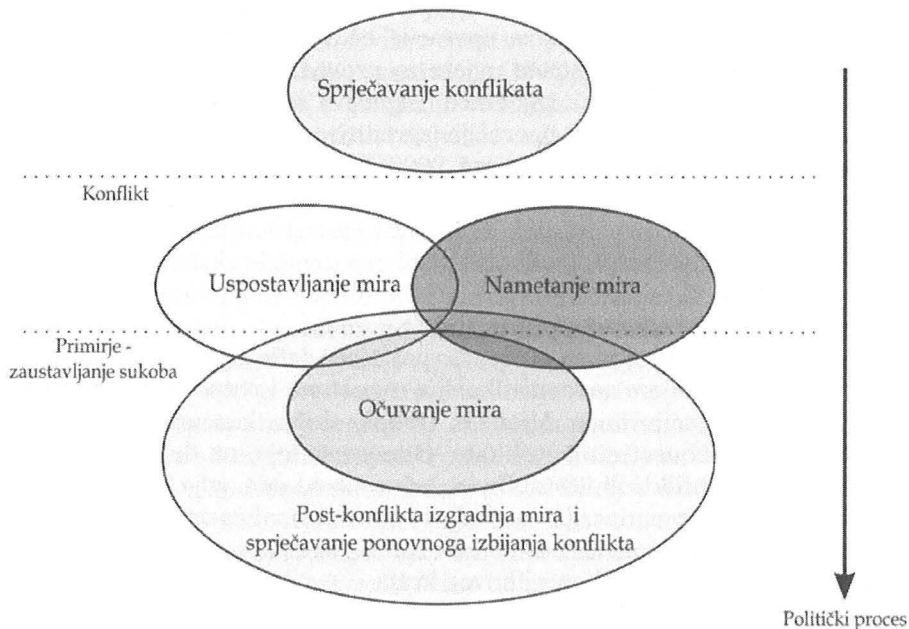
Sprječavanje konflikata

Konflikt

Uspostavljanje mira

Nametanje mira

Primirje - zaustavljanje sukoba

Očuvanje mira

Post-konflikta izgradnja mira i sprječavanje ponovnoga izbijanja konflikta

Politički proces